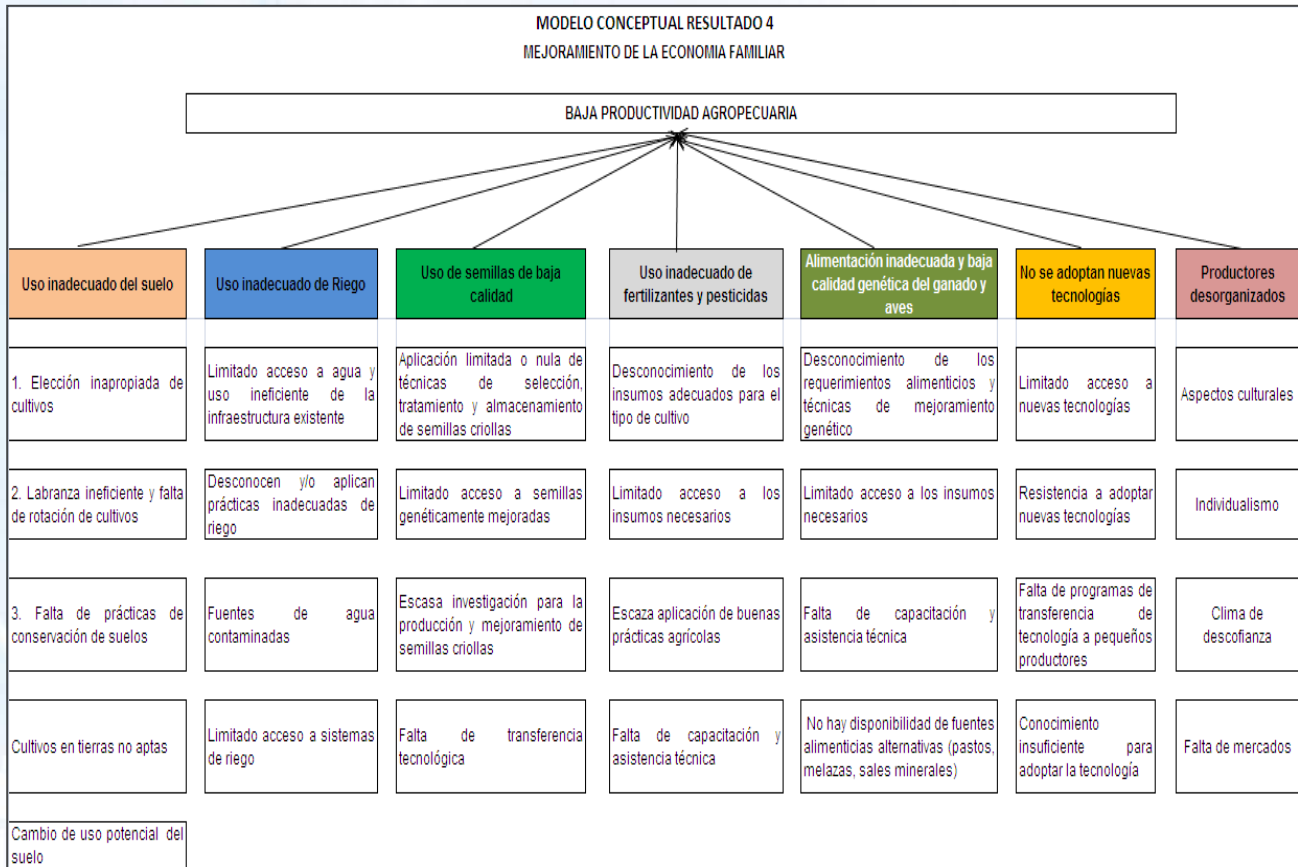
MODELO CONCEPTUAL RESULTADO 4
MEJORAMIENTO DE LA ECONOMIA FAMILIAR

BAJA PRODUCTIVIDAD AGROPECUARIA

Uso inadecuado del suelo

1. Elección inapropiada de cultivos

2. Labranza ineficiente y falta de rotación de cultivos

3. Falta de prácticas de conservación de suelos

Cultivos en tierras no aptas

Cambio de uso potencial del suelo

Uso inadecuado de Riego

Limitado acceso a agua y uso ineficiente de la infraestructura existente

Desconocen y/o aplican prácticas inadecuadas de riego

Fuentes de agua contaminadas

Limitado acceso a sistemas de riego

Uso de semillas de baja calidad

Aplicación limitada o nula de técnicas de selección, tratamiento y almacenamiento de semillas criollas

Limitado acceso a semillas genéticamente mejoradas

Escasa investigación para la producción y mejoramiento de semillas criollas

Falta de transferencia tecnológica

Uso inadecuado de fertilizantes y pesticidas

Desconocimiento de los insumos adecuados para el tipo de cultivo

Limitado acceso a los insumos necesarios

Escaza aplicación de buenas prácticas agrícolas

Falta de capacitación y asistencia técnica

Alimentación inadecuada y baja calidad genética del ganado y aves

Desconocimiento de los requerimientos alimenticios y técnicas de mejoramiento genético

Limitado acceso a los insumos necesarios

Falta de capacitación y asistencia técnica

No hay disponibilidad de fuentes alimenticias alternativas (pastos, melazas, sales minerales)

No se adoptan nuevas tecnologías

Limitado acceso a nuevas tecnologías

Resistencia a adoptar nuevas tecnologías

Falta de programas de transferencia de tecnología a pequeños productores

Conocimiento insuficiente para adoptar la tecnología

Productores desorganizados

Aspectos culturales

Individualismo

Clima de descofianza

Falta de mercados